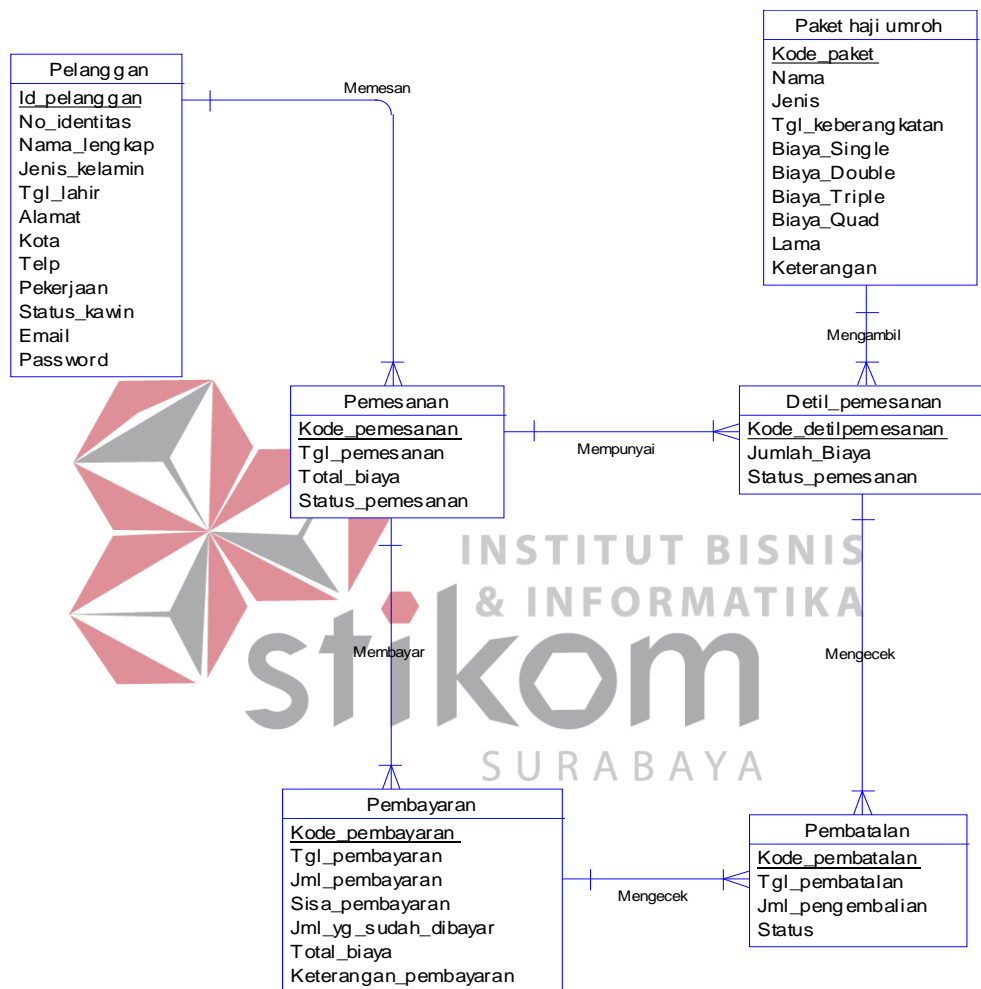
Paket haji umroh
Kode_paket
Nama
Jenis
Tgl_keberangkatan
Biaya_Single
Biaya_Double
Biaya_Triple
Biaya_Quad
Lama
Keterangan

Pelanggan
Id_pelanggan
No_identitas
Nama_lengkap
Jenis_kelamin
Tgl_lahir
Alamat
Kota
Telp
Pekerjaan
Status_kawin
Email
Password

Memesan

Mengambil

Pemesanan
Kode_pemesanan
Tgl_pemesanan
Total_biaya
Status_pemesanan

Mempunyai

Detil_pemesanan
Kode_detilpemesanan
Jumlah_Biaya
Status_pemesanan

INSTITUT BISNIS
& INFORMATIKA
stikom
SURABAYA

Membayar

Mengecek

Pembayaran
Kode_pembayaran
Tgl_pembayaran
Jml_pembayaran
Sisa_pembayaran
Jml_yg_sudah_dibayar
Total_biaya
Keterangan_pembayaran

Mengecek

Pembatalan
Kode_pembatalan
Tgl_pembatalan
Jml_pengembalian
Status